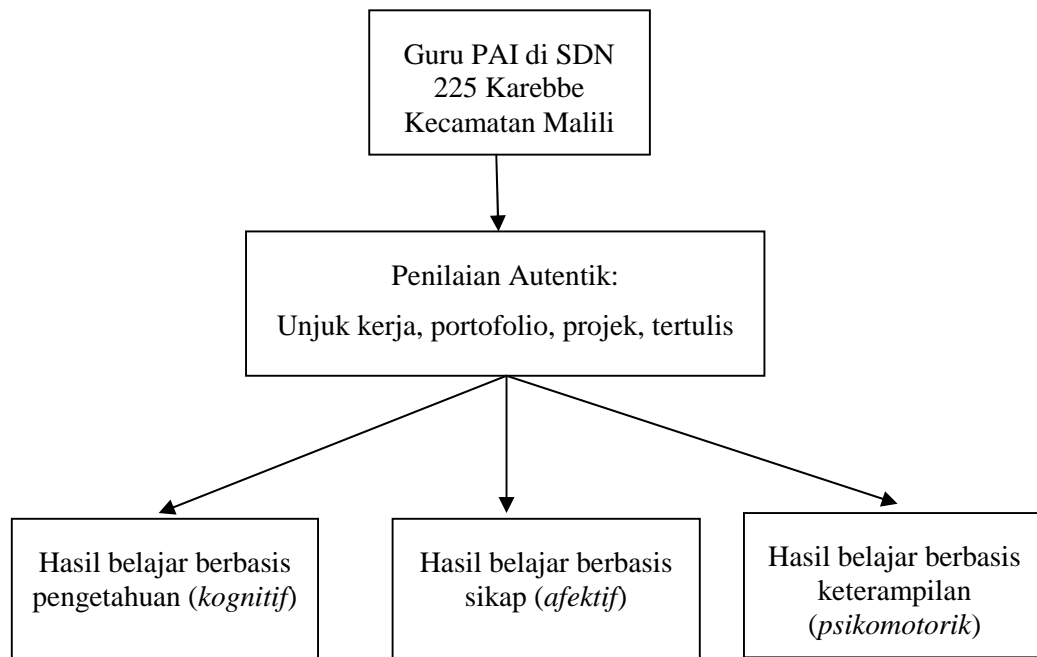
Guru PAI di SDN 225 Karebbe Kecamatan Malili

Penilaian Autentik:
Unjuk kerja, portofolio, projek, tertulis

Hasil belajar berbasis pengetahuan (*kognitif*)

Hasil belajar berbasis sikap (*afektif*)

Hasil belajar berbasis keterampilan (*psikomotorik*)